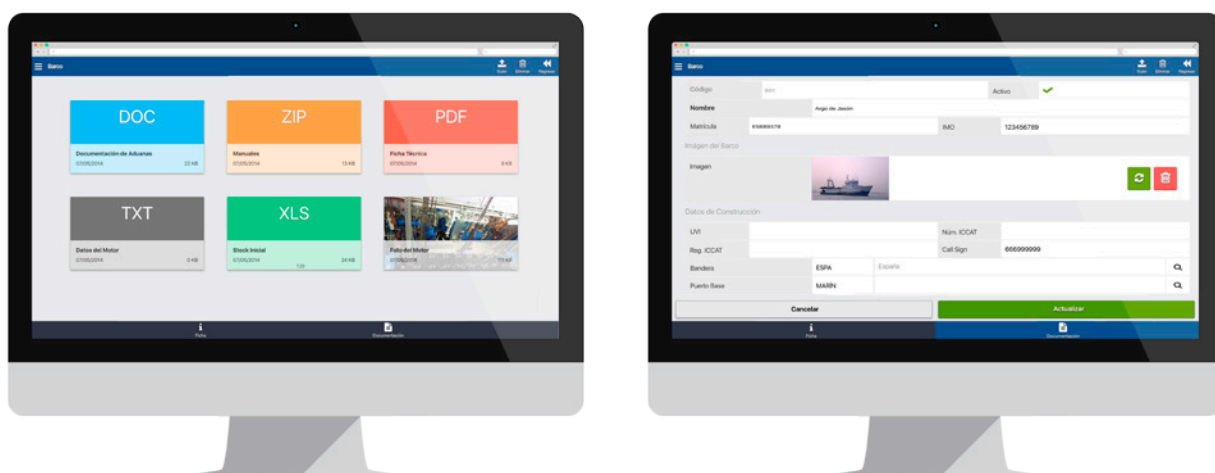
Barco

DOC
Documentación de Aduanas
07/05/2014 22 KB

ZIP
Manuales
07/05/2014 13 KB

PDF
Ficha Técnica
07/05/2014 8 KB

TXT
Datos del Motor
07/05/2014 0 KB

XLS
Stock Inicial
07/05/2014 24 KB

Foto del Motor
07/05/2014 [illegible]

Ficha
Documentación

Barco
Subir Eliminar Regresar

Código
Activo
Nombre
Argo de Jasón
Matrícula
IMO
123456789
Imágen del Barco
Imagen
Datos de Construcción
UVI
Núm. ICCAT
Reg. ICCAT
Call Sign
666999999
Bandera
ESPA
España
Puerto Base
MARIN
Cancelar
Actualizar
Ficha
Documentación